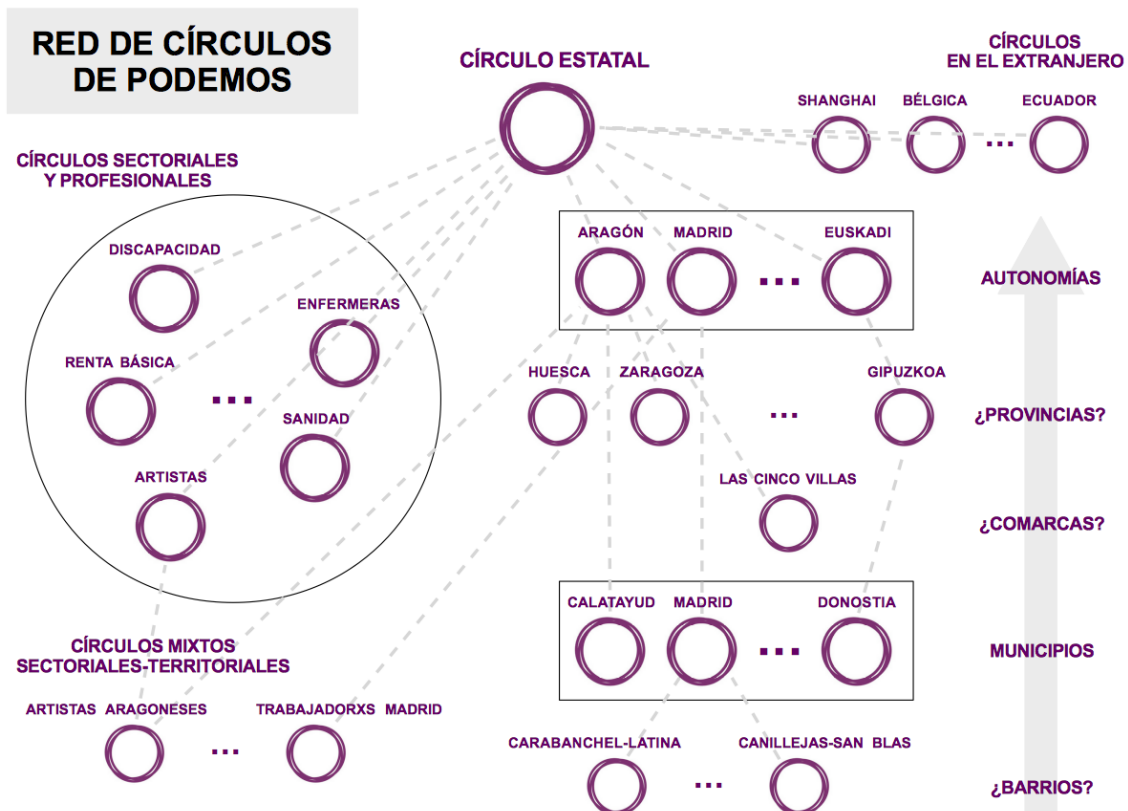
RED DE CÍRCULOS DE PODEMOS

CÍRCULO ESTATAL

CÍRCULOS EN EL EXTRANJERO

SHANGHAI BÉLGICA ... ECUADOR

CÍRCULOS SECTORIALES Y PROFESIONALES

DISCAPACIDAD

ENFERMERAS

RENTA BÁSICA

...

SANIDAD

ARTISTAS

ARAGÓN MADRID ... EUSKADI

AUTONOMÍAS

HUESCA ZARAGOZA ... GIPUZKOA

¿PROVINCIAS?

LAS CINCO VILLAS

¿COMARCAS?

CALATAYUD MADRID ... DONOSTIA

MUNICIPIOS

CÍRCULOS MIXTOS SECTORIALES-TERRITORIALES

ARTISTAS ARAGONESES ... TRABAJADORXS MADRID

CARABANCHEL-LATINA ... CANILLEJAS-SAN BLAS

¿BARRIOS?